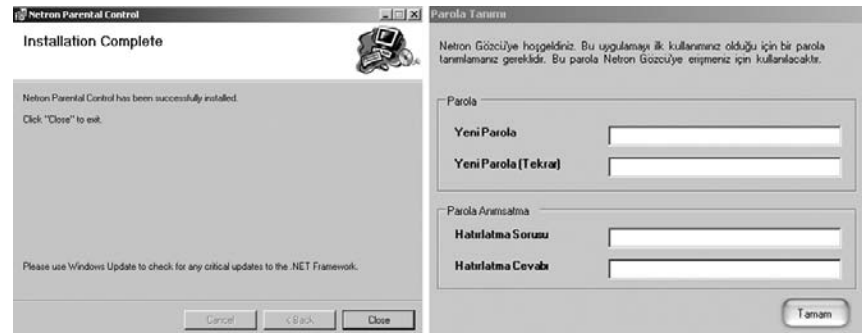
Netron Parental Control

Installation Complete

Netron Parental Control has been successfully installed.

Click "Close" to exit.

Please use Windows Update to check for any critical updates to the .NET Framework.

Cancel | < Back | Close

Parola Tanımı

Netron Gözcü'ye hoşgeldiniz. Bu uygulamayı ilk kullanımınız olduğu için bir parola tanımlamanız gereklidir. Bu parola Netron Gözcü'ye erişmeniz için kullanılacaktır.

Parola

Yeni Parola

Yeni Parola (Tekrar)

Parola Anımsatma

Hatırlatma Sorusu

Hatırlatma Cevabı

Tamam